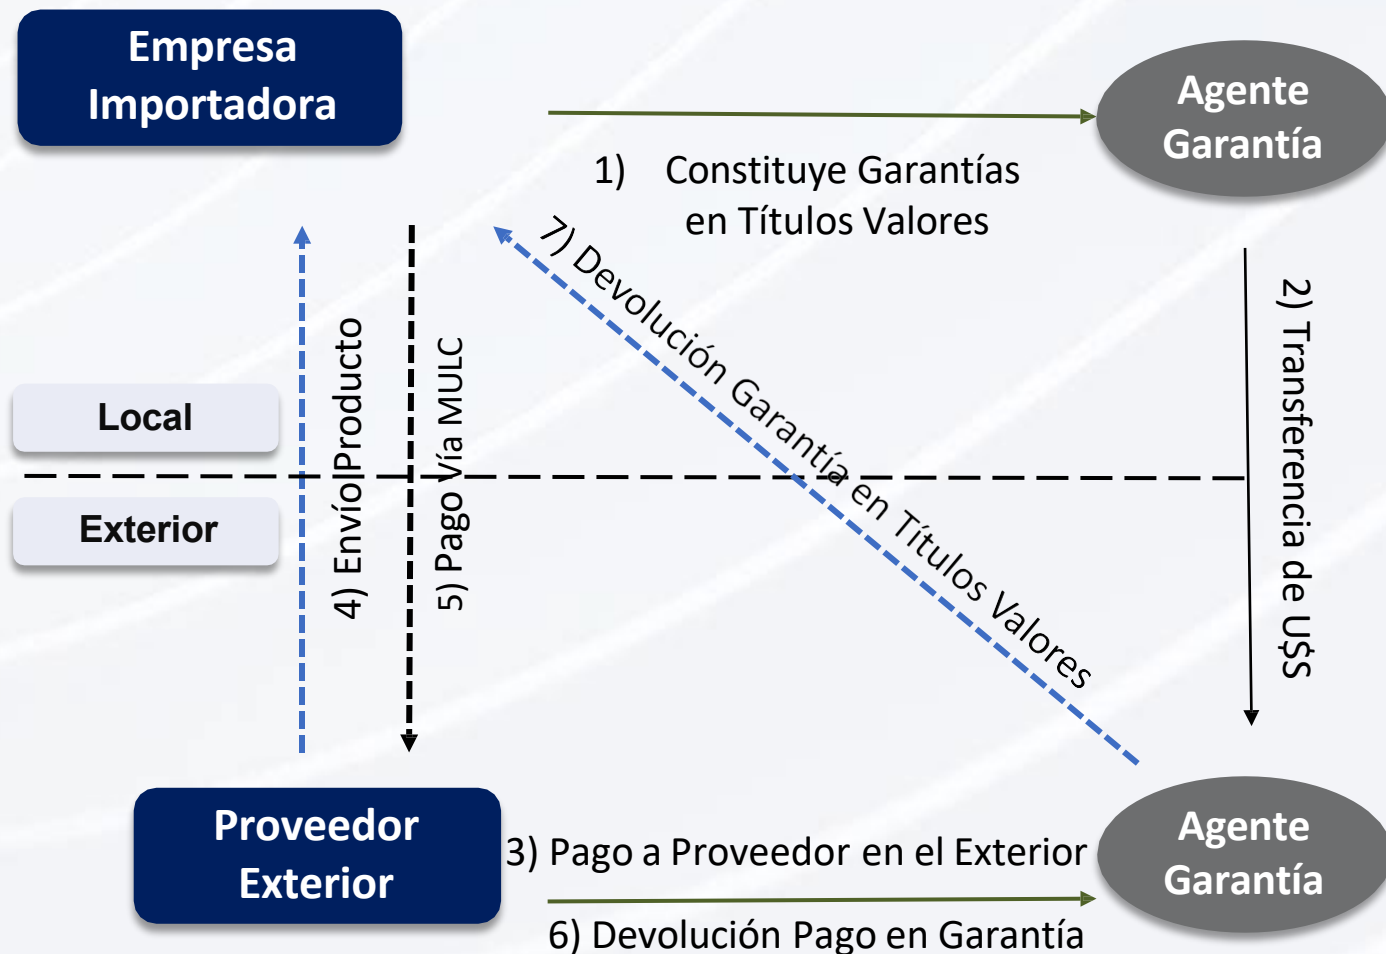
Empresa Importadora

Agente Garantía

1) Constituye Garantías en Títulos Valores

7) Devolución Garantía en Títulos Valores

2) Transferencia de U$S

Local

Exterior

4) EnvíoProducto

5) Pago Vía MULC

Proveedor Exterior

3) Pago a Proveedor en el Exterior

Agente Garantía

6) Devolución Pago en Garantía